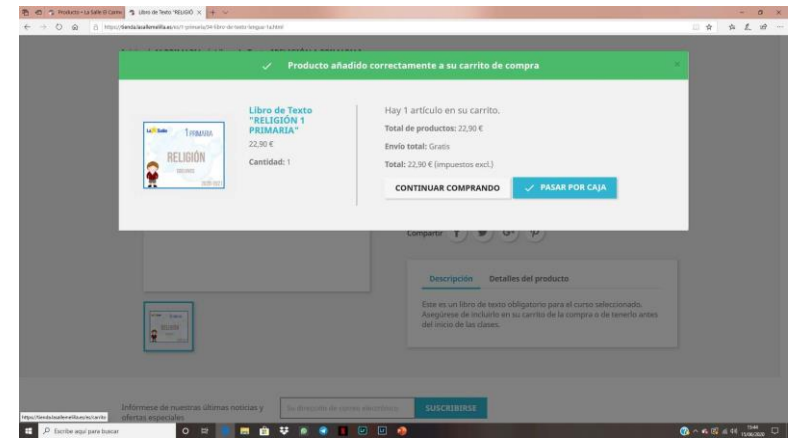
Productos – La Salle El Carmen | Libro de Texto "RELIGIÓ ×
https://tienda.lasallemelilla.es/es/1-primaria/34-libro-de-texto-lengua-1a.html

✓ Producto añadido correctamente a su carrito de compra

La Salle 1 PRIMARIA RELIGIÓN

Libro de Texto "RELIGIÓN 1 PRIMARIA"
22,90 €
Cantidad: 1

Hay 1 artículo en su carrito.
Total de productos: 22,90 €
Envío total: Gratis
Total: 22,90 € (impuestos excl.)

CONTINUAR COMPRANDO
✓ PASAR POR CAJA

Compartir

Descripción
Detalles del producto

Este es un libro de texto obligatorio para el curso seleccionado. Asegúrese de incluirlo en su carrito de la compra o de tenerlo antes del inicio de las clases.

Infórmese de nuestras últimas noticias y ofertas especiales
Su dirección de correo electrónico
SUSCRIBIRSE

https://tienda.lasallemelilla.es/es/carrito
Escribe aquí para buscar
13:44
15/06/2020